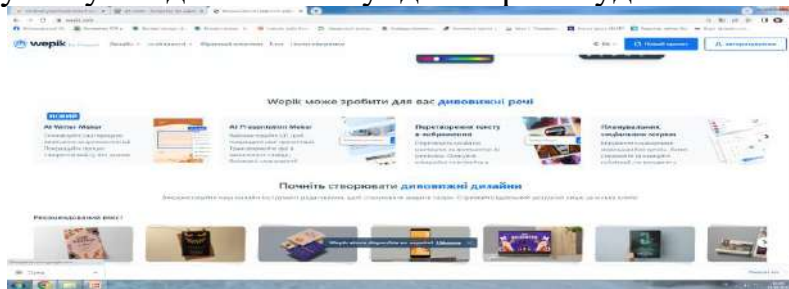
wepik

Wepik може зробити для вас дивовижні речі

НОВИЙ

AI Writer Maker

AI Presentation Maker

Перетворення тексту в зображення

Планувальник соціальних мереж

Почніть створювати дивовижні дизайни

Рекомендовані вміст

Новий проект

Авторизуватися